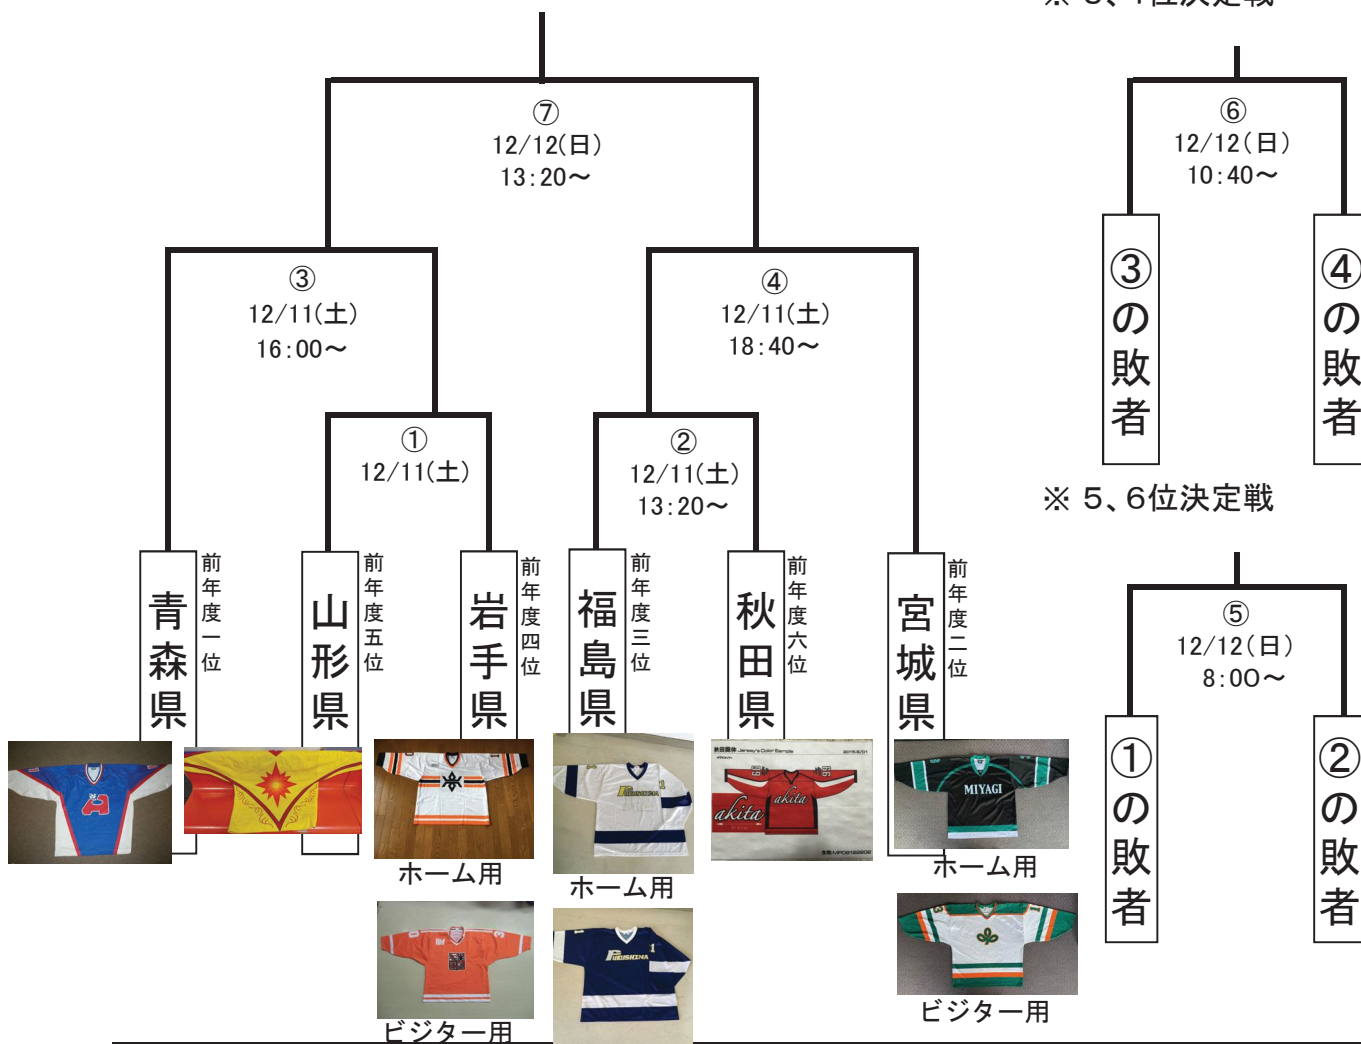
※ 3、4位決定戦

⑦
12/12(日)
13:20～

⑥
12/12(日)
10:40～

③の敗者

④の敗者

③
12/11(土)
16:00～

④
12/11(土)
18:40～

①
12/11(土)

②
12/11(土)
13:20～

※ 5、6位決定戦

⑤
12/12(日)
8:00～

①の敗者

②の敗者

青森県
前年度一位

山形県
前年度五位

岩手県
前年度四位

福島県
前年度三位

秋田県
前年度六位

宮城県
前年度二位

akita

akita

MIYAGI

FUKUSHIMA

ホーム用

ホーム用

ホーム用

ビジター用

ビジター用